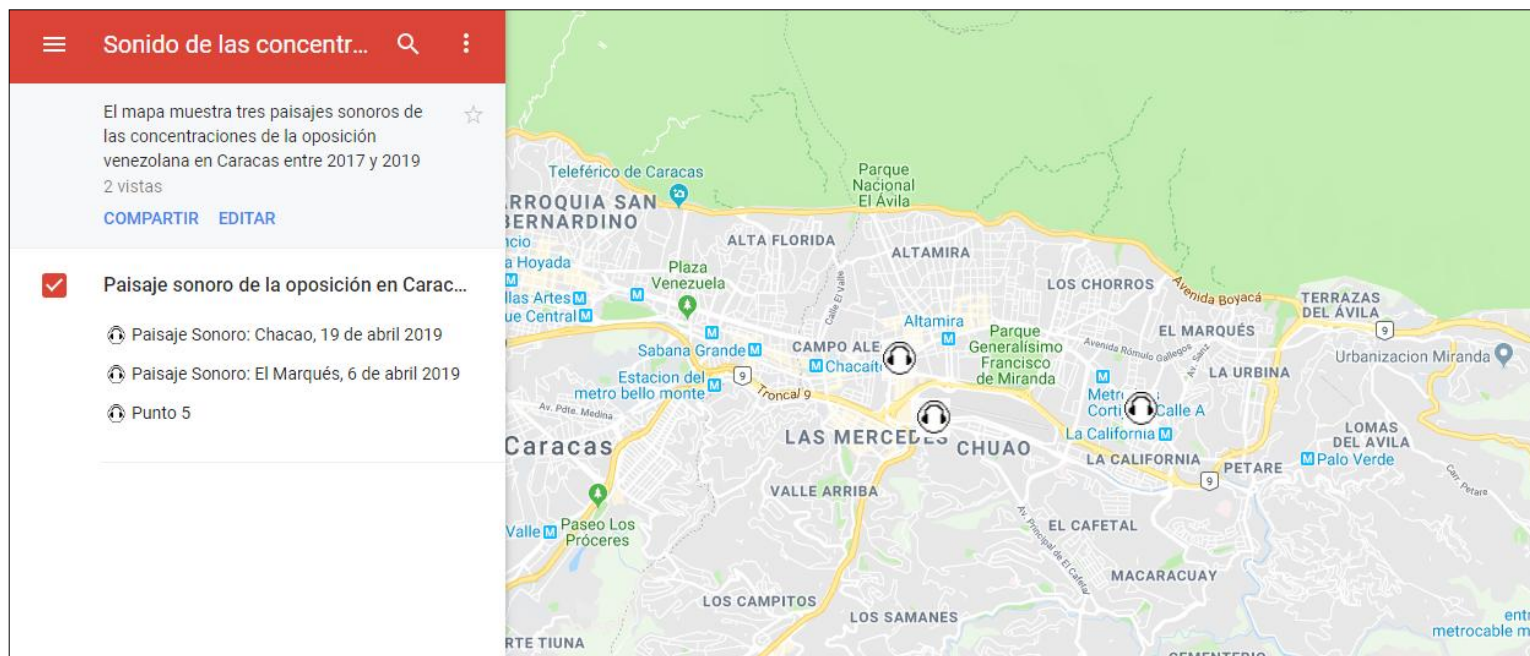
Sonido de las concentr...

El mapa muestra tres paisajes sonoros de las concentraciones de la oposición venezolana en Caracas entre 2017 y 2019

2 vistas

COMPARTIR EDITAR

Paisaje sonoro de la oposición en Carac...

Paisaje Sonoro: Chacao, 19 de abril 2019

Paisaje Sonoro: El Marqués, 6 de abril 2019

Punto 5

Teleférico de Caracas
Parque Nacional El Ávila
RROQUIA SAN BERNARDINO
ALTA FLORIDA
ALTAMIRA
a Hoyada
Plaza Venezuela
llas Artes
ue Central
LOS CHORROS
Avenida Boyacá
TERRAZAS DEL ÁVILA
Calle El Valle
Altamira
Parque Generalísimo Francisco de Miranda
EL MARQUÉS
Sabana Grande
CAMPO ALE
Chacaito
Avenida Rómulo Gallegos
Av. Sanz
Urbanizacion Miranda
LA URBINA
Estacion del metro bello monte
9
Troncal 9
Av. Pdte. Medina
Metro Corti
Calle A
Caracas
LAS MERCEDES
CHUAO
La California
LA CALIFORNIA
PETARE
LOMAS DEL AVILA
Palo Verde
Carr. Petare
VALLE ARRIBA
Valle
Paseo Los Próceres
EL CAFETAL
Av. Principal de El Cafetal
MACARACUAY
LOS CAMPITOS
LOS SAMANES
RTE TIUNA
entr metrocable m